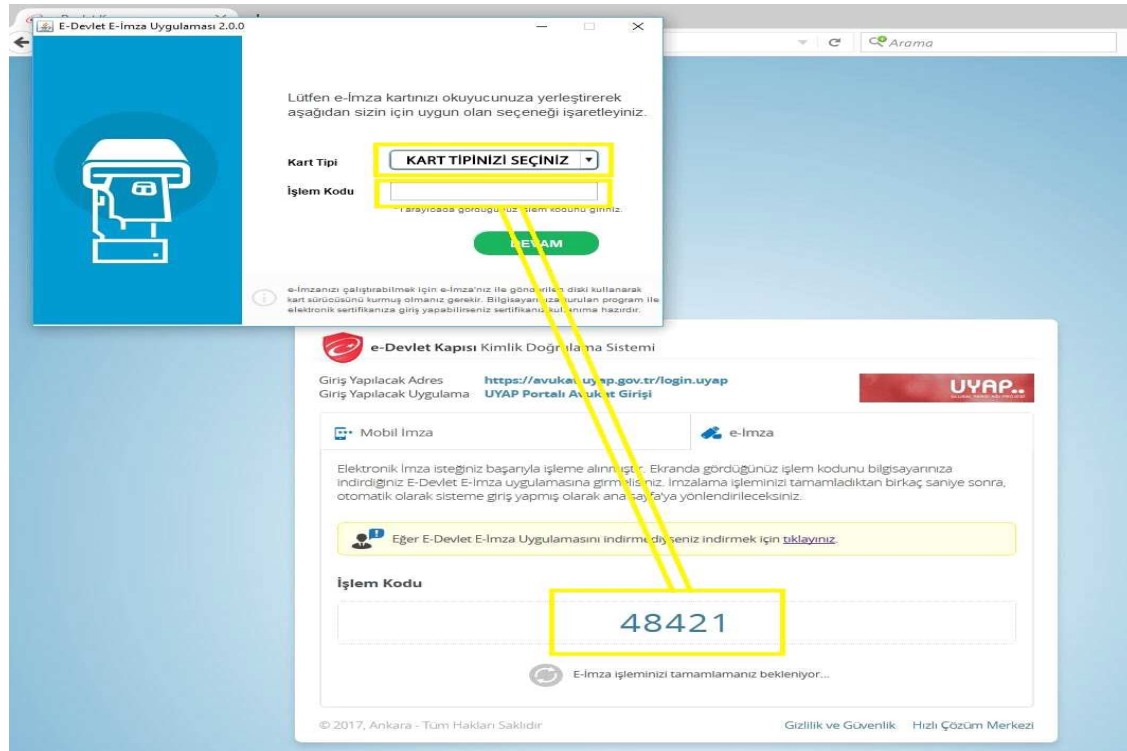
E-Devlet E-İmza Uygulaması 2.0.0

Arama

Lütfen e-İmza kartınızı okuyucunuza yerleştirerek aşağıdan sizin için uygun olan seçeneği işaretleyiniz.

Kart Tipi KART TİPİNİZİ SEÇİNİZ

İşlem Kodu

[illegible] gördüğünüz işlem kodunu giriniz.

DEVAM

e-İmzanızı çalıştırabilmek için e-İmza'nız ile gönderilen diski kullanarak kart sürücüsünü kurmuş olmanız gerekir. Bilgisayarınıza kurulan program ile elektronik sertifikanıza giriş yapabilirseniz sertifikanız kullanıma hazırdır.

e-Devlet Kapısı Kimlik Doğrulama Sistemi

Giriş Yapılacak Adres https://avukat.uyap.gov.tr/login.uyap
Giriş Yapılacak Uygulama UYAP Portalı Avukat Girişi

UYAP

Mobil İmza

e-İmza

Elektronik İmza isteğiniz başarıyla işleme alınmıştır. Ekranda gördüğünüz işlem kodunu bilgisayarınıza indirdiğiniz E-Devlet E-İmza uygulamasına girmelisiniz. İmzalama işleminizi tamamladıktan birkaç saniye sonra, otomatik olarak sisteme giriş yapmış olarak ana sayfa'ya yönlendirileceksiniz.

Eğer E-Devlet E-İmza Uygulamasını indirmediyseniz indirmek için tıklayınız.

İşlem Kodu

48421

E-İmza işleminizi tamamlamanız bekleniyor...

© 2017, Ankara - Tüm Hakları Saklıdır

Gizlilik ve Güvenlik Hızlı Çözüm Merkezi